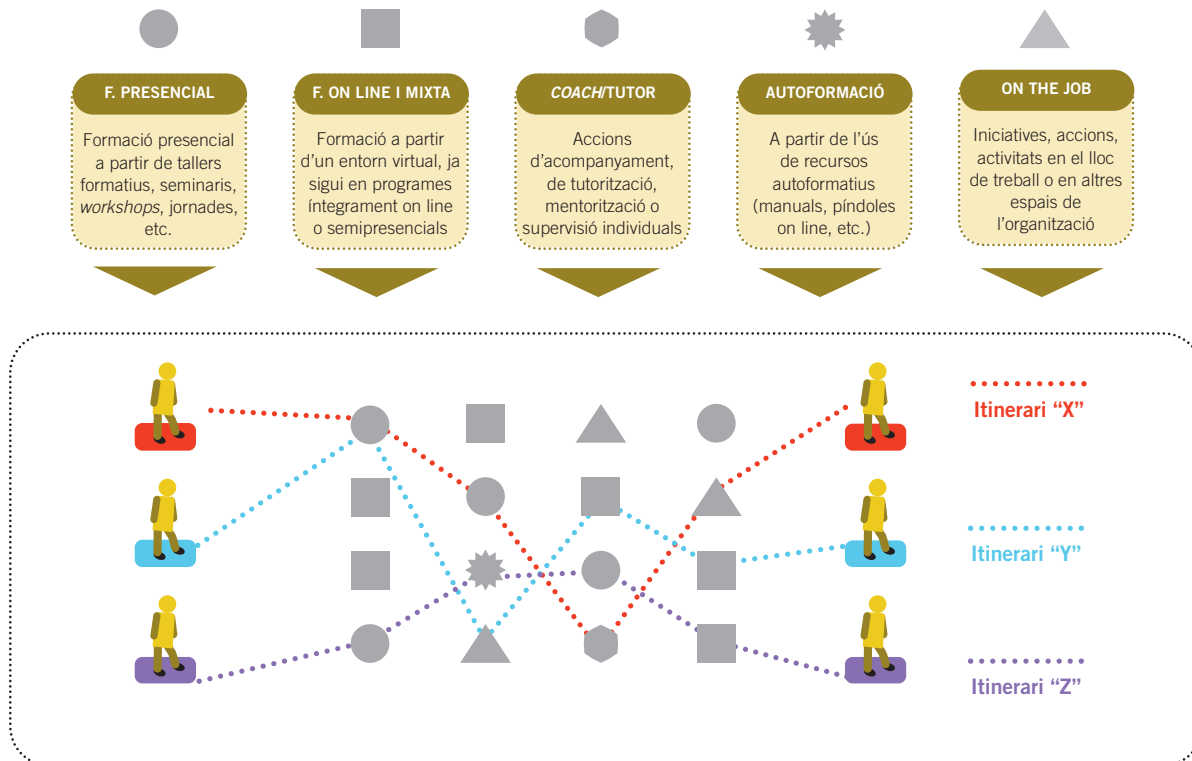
F. PRESENCIAL

Formació presencial a partir de tallers formatius, seminaris, *workshops*, jornades, etc.

F. ON LINE I MIXTA

Formació a partir d'un entorn virtual, ja sigui en programes íntegrament on line o semipresencials

*COACH*/TUTOR

Accions d'acompanyament, de tutorització, mentorització o supervisió individuals

AUTOFORMACIÓ

A partir de l'ús de recursos autoformatius (manuals, píndoles on line, etc.)

ON THE JOB

Iniciatives, accions, activitats en el lloc de treball o en altres espais de l'organització

Itinerari "X"

Itinerari "Y"

Itinerari "Z"